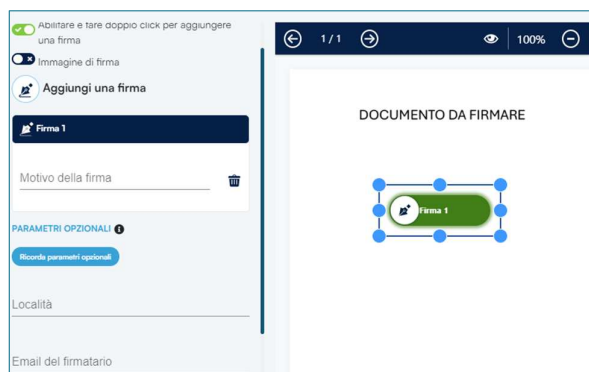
Abilitare e fare doppio click per aggiungere una firma

Immagine di firma

Aggiungi una firma

Firma 1

Motivo della firma

PARAMETRI OPZIONALI

Ricorda parametri opzionali

Località

Email del firmatario

1 / 1

100%

DOCUMENTO DA FIRMARE

Firma 1